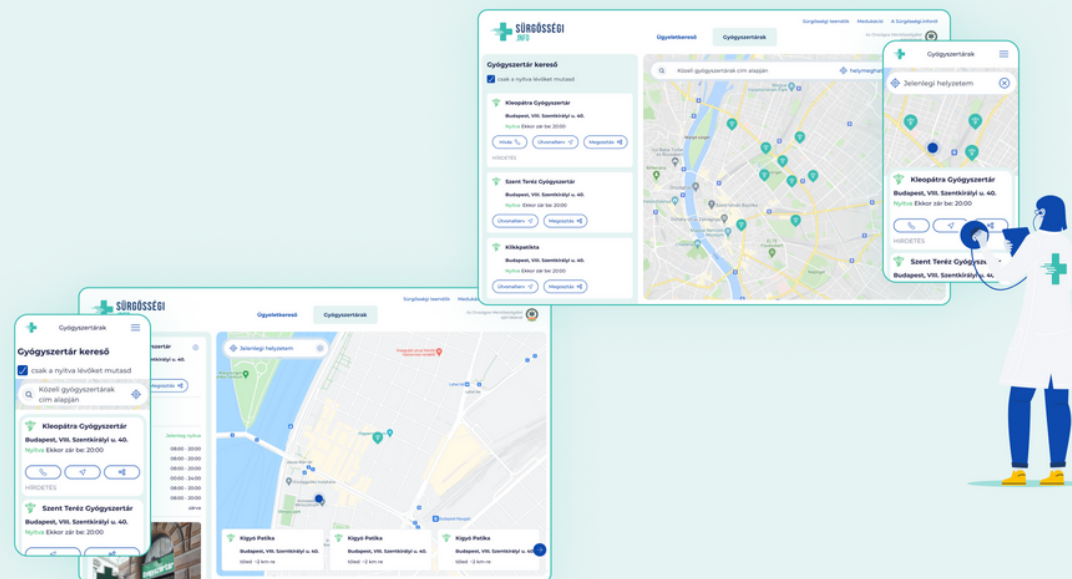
SÜRGŐSSÉGI INFO

Ügyeletkereső Gyógyszertárak

Sürgősségi teendők Medukáció A Sürgősségi infoól

Gyógyszertár kereső

csak a nyitva lévőket mutasd

Közeli gyógyszertárak cím alapján

helymeghat

Kleopátra Gyógyszertár
Budapest, VIII. Szentkirályi u. 40.
Nyitva Ekkor zár be: 20:00
Hívás Útvonalterv Megosztás
HIRDETÉS

Szent Teréz Gyógyszertár
Budapest, VIII. Szentkirályi u. 40.
Nyitva Ekkor zár be: 20:00
Útvonalterv Megosztás

Klikkpatika
Budapest, VIII. Szentkirályi u. 40.
Nyitva Ekkor zár be: 20:00
Útvonalterv Megosztás

Gyógyszertárak

Jelenlegi helyzetem

Kleopátra Gyógyszertár
Budapest, VIII. Szentkirályi u. 40.
Nyitva Ekkor zár be: 20:00
HIRDETÉS

Szent Teréz Gyógyszertár
Budapest, VIII. Szentkirályi u. 40.

SÜRGŐSSÉGI

Ügyeletkereső Gyógyszertárak

Sürgősségi teendők Meduk

Gyógyszertárak

Gyógyszertár kereső

csak a nyitva lévőket mutasd

Közeli gyógyszertárak cím alapján

Kleopátra Gyógyszertár
Budapest, VIII. Szentkirályi u. 40.
Nyitva Ekkor zár be: 20:00
HIRDETÉS

Szent Teréz Gyógyszertár
Budapest, VIII. Szentkirályi u. 40.
Nyitva Ekkor zár be: 20:00

Megosztás

Jelenleg nyitva
08:00 - 20:00
08:00 - 20:00
08:00 - 20:00
08:00 - 24:00
08:00 - 20:00
08:00 - 20:00
zárva

Jelenlegi helyzetem

Kígyó Patika
Budapest, VIII. Szentkirályi u. 40.
Nyitva
Ekkor zár be: 20:00

Kígyó Patika
Budapest, VIII. Szentkirályi u. 40.
Nyitva
Ekkor zár be: 20:00

Kígyó Patika
Budapest, VIII. Szentkirályi u. 40.
Nyitva
Ekkor zár be: 20:00

Ügyeletkereső